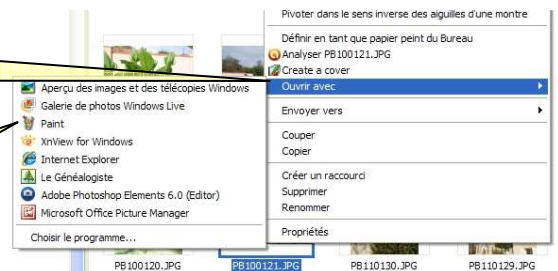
Pivoter dans le sens inverse des aiguilles d'une montre

Définir en tant que papier peint du Bureau
Analyser PB100121.JPG
Create a cover
Ouvrir avec

Envoyer vers

Couper
Copier

Créer un raccourci
Supprimer
Renommer

Propriétés

Aperçu des images et des télécopies Windows
Galerie de photos Windows Live
Paint
XnView for Windows
Internet Explorer
Le Généalogiste
Adobe Photoshop Elements 6.0 (Editor)
Microsoft Office Picture Manager

Choisir le programme...

PB100120.JPG
PB100121.JPG
PB110130.JPG
PB110129.JPG